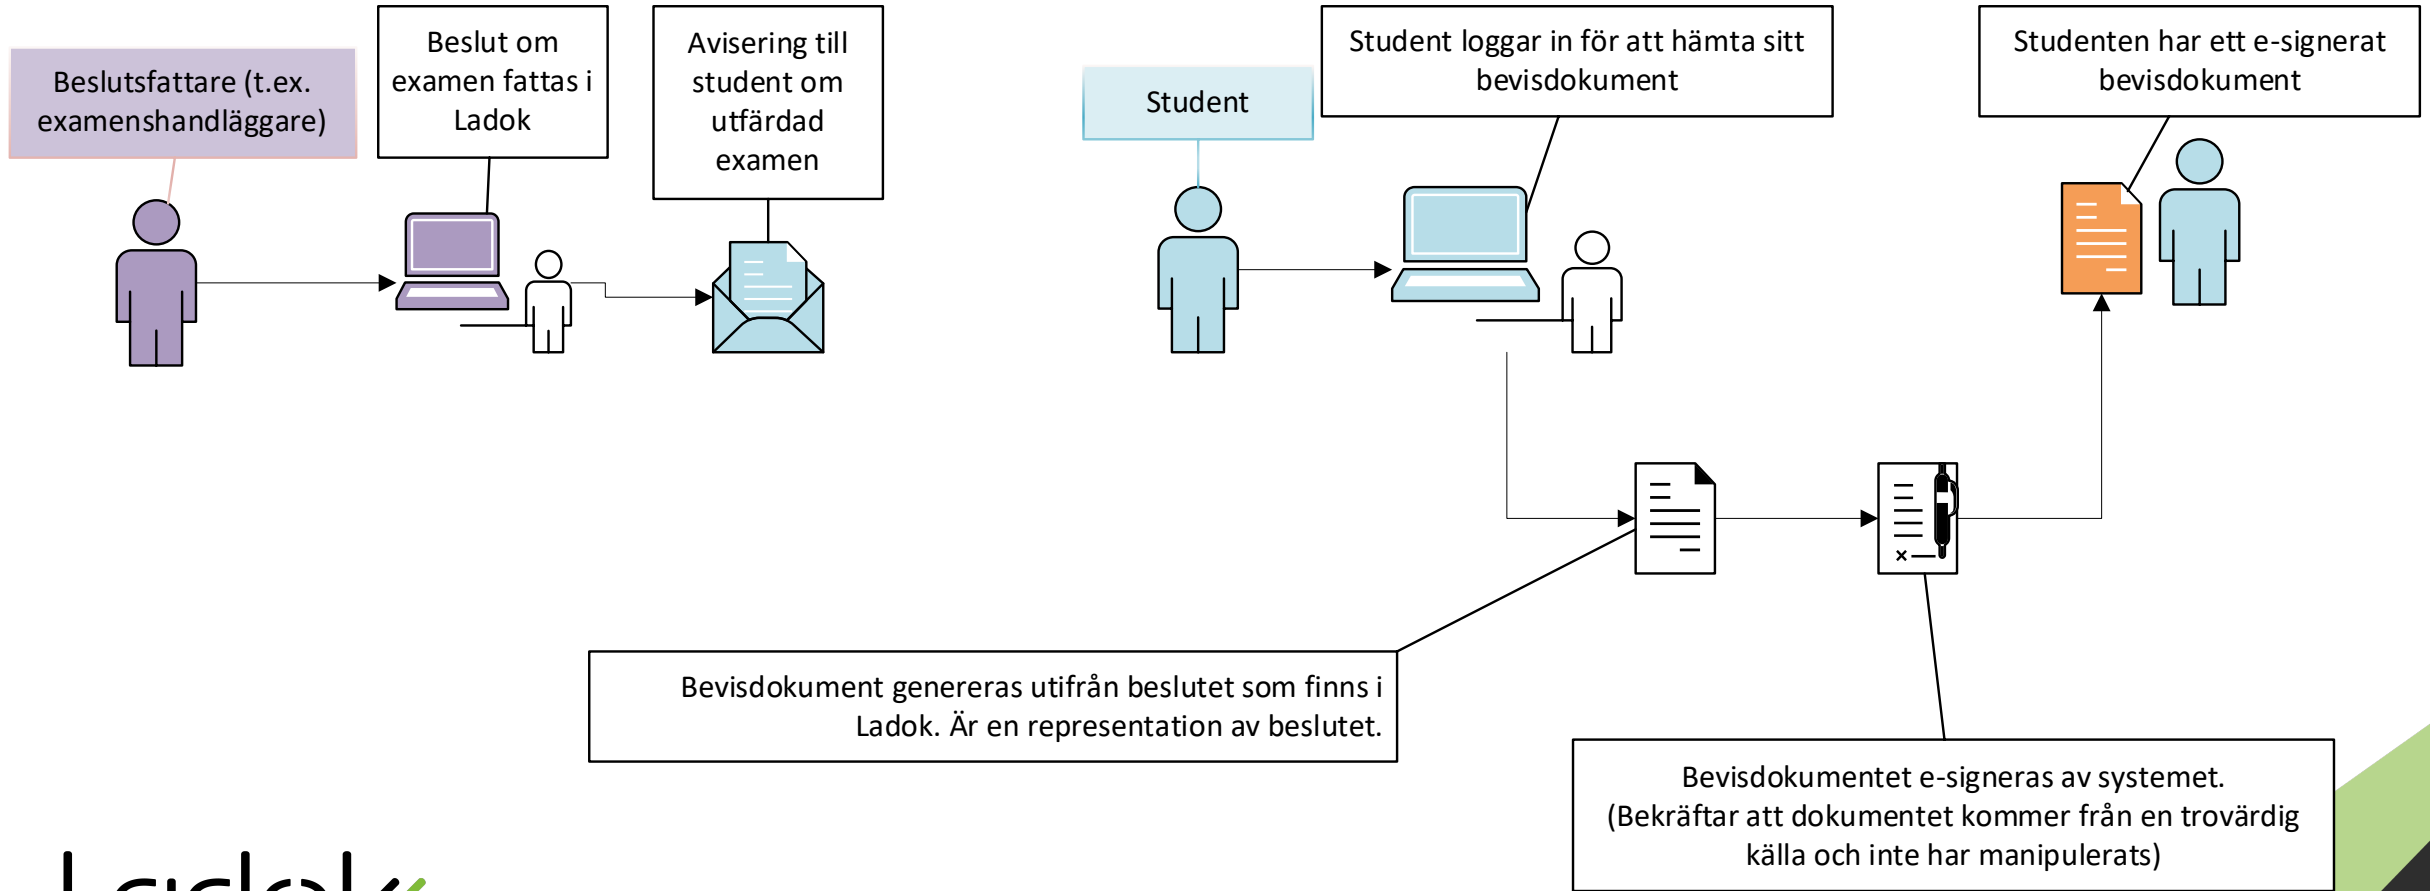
Beslutsfattare (t.ex. examenshandläggare)

Beslut om examen fattas i Ladok

Avisering till student om utfärdad examen

Student

Student loggar in för att hämta sitt bevisdokument

Studenten har ett e-signerat bevisdokument

Bevisdokument genereras utifrån beslutet som finns i Ladok. Är en representation av beslutet.

Bevisdokumentet e-signeras av systemet. (Bekräftar att dokumentet kommer från en trovärdig källa och inte har manipulerats)

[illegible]